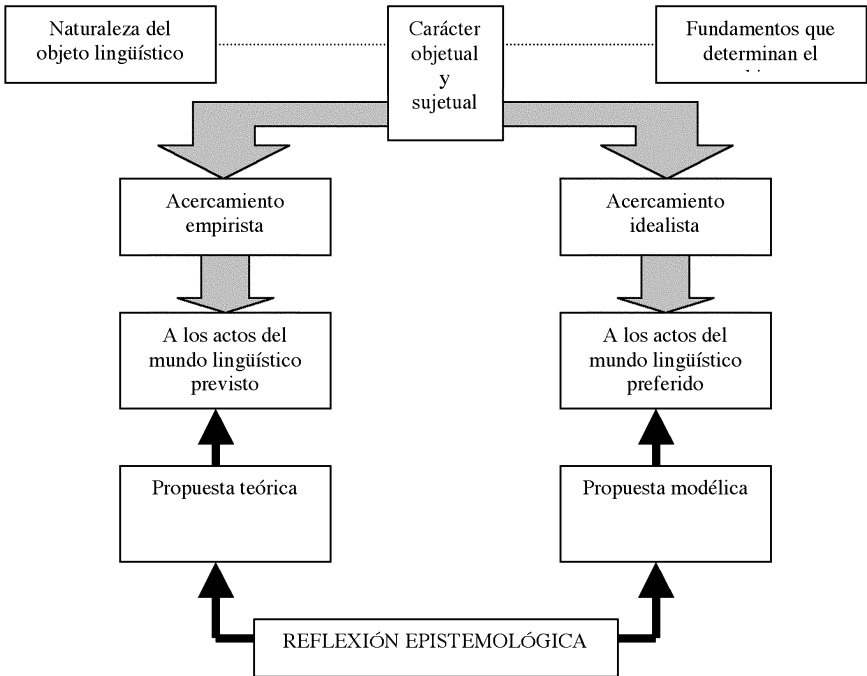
Naturaleza del objeto lingüístico

Carácter objetual y sujetual

Fundamentos que determinan el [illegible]

Acercamiento empirista

Acercamiento idealista

A los actos del mundo lingüístico previsto

A los actos del mundo lingüístico preferido

Propuesta teórica

Propuesta modélica

REFLEXIÓN EPISTEMOLÓGICA